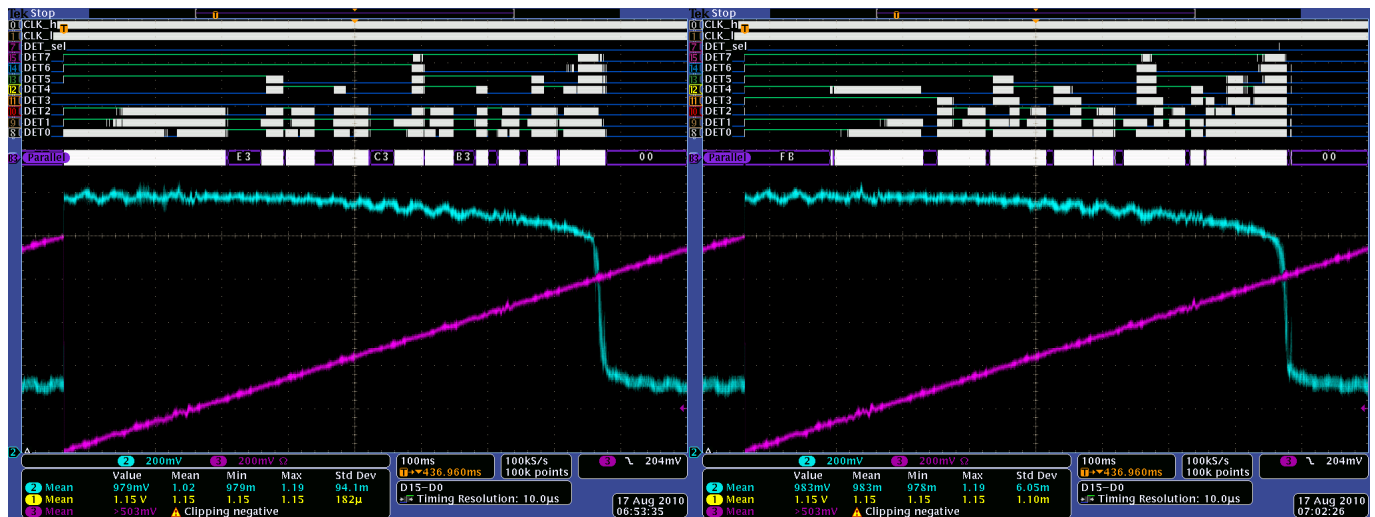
Tek Stop
0 CLK_h T
1 CLK_l
7 DET_sel
15 DET7
14 DET6
13 DET5
12 DET4
11 DET3
10 DET2
9 DET1
8 DET0
B1 Parallel E3 C3 B3 00

2 200mV 3 200mV Ω
| | Value | Mean | Min | Max | Std Dev |
|---|---|---|---|---|---|
| 2 Mean | 979mV | 1.02 | 979m | 1.19 | 94.1m |
| 1 Mean | 1.15 V | 1.15 | 1.15 | 1.15 | 182µ |
| 3 Mean | >503mV | ⚠ Clipping negative | | | |

100ms T▸436.960ms
100kS/s 100k points
3 ⌐ 204mV
D15–D0
Timing Resolution: 10.0µs
17 Aug 2010 06:53:35

Tek Stop
0 CLK_h T
1 CLK_l
7 DET_sel
15 DET7
14 DET6
13 DET5
12 DET4
11 DET3
10 DET2
9 DET1
8 DET0
B1 Parallel FB 00

2 200mV 3 200mV Ω
| | Value | Mean | Min | Max | Std Dev |
|---|---|---|---|---|---|
| 2 Mean | 983mV | 983m | 978m | 1.19 | 6.05m |
| 1 Mean | 1.15 V | 1.15 | 1.15 | 1.15 | 1.10m |
| 3 Mean | >503mV | ⚠ Clipping negative | | | |

100ms T▸436.960ms
100kS/s 100k points
3 ⌐ 204mV
D15–D0
Timing Resolution: 10.0µs
17 Aug 2010 07:02:26